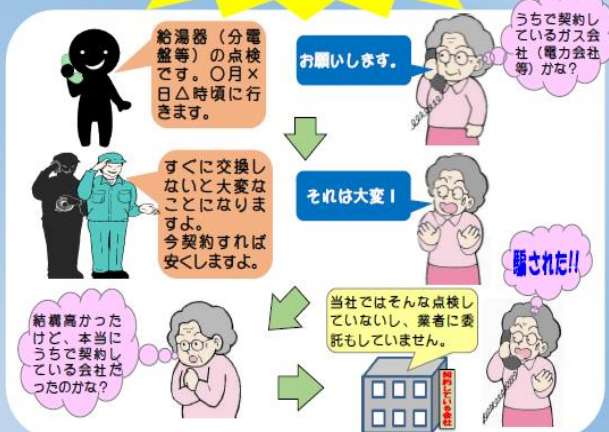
給湯器（分電盤等）の点検です。〇月×日△時頃に行きます。

お願いします。

うちで契約しているガス会社（電力会社等）かな？

すぐに交換しないと大変なことになりますよ。今契約すれば安くしますよ。

それは大変！

騙された!!

結構高かったけど、本当にうちで契約している会社だったのかな？

当社ではそんな点検していないし、業者に委託もしていません。

契約している会社